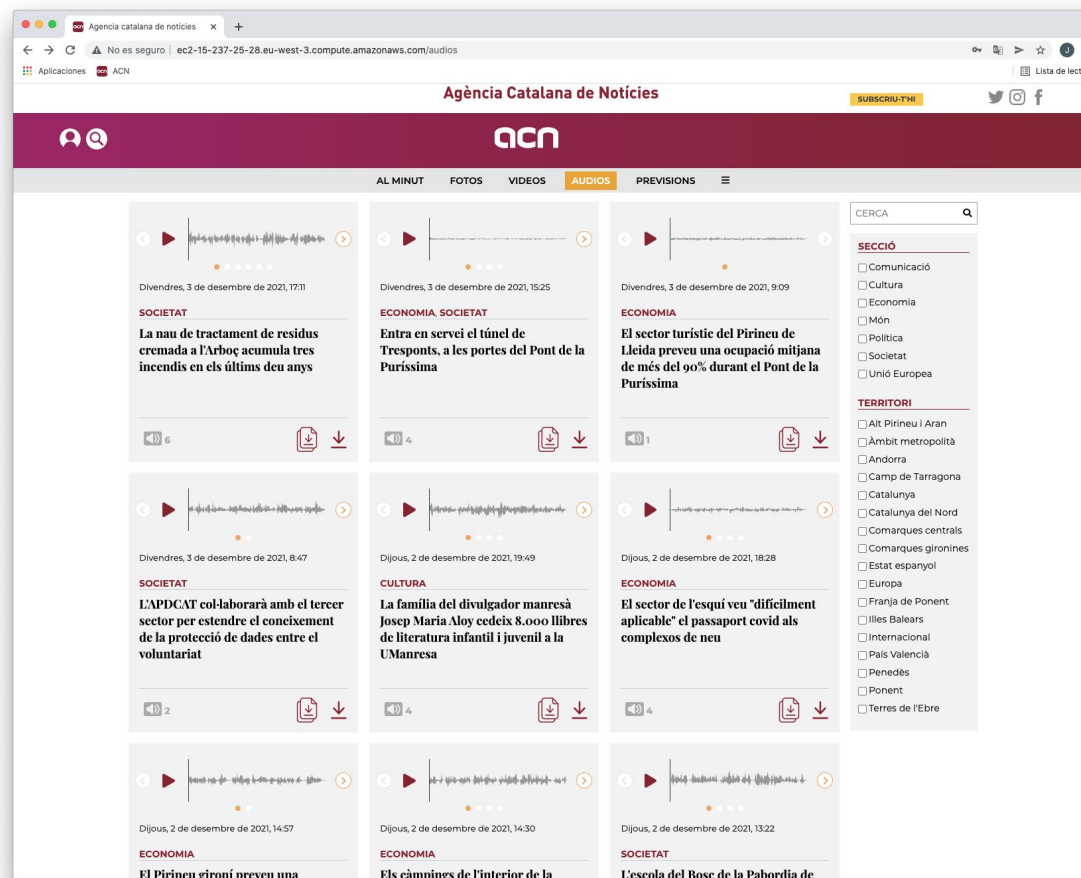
Agencia catalana de notícies × +

No es seguro | ec2-15-237-25-28.eu-west-3.compute.amazonaws.com/audios

Aplicaciones ACN

Lista de lect

Agència Catalana de Notícies

SUBSCRIU-T'HI

acn

AL MINUT FOTOS VIDEOS AUDIOS PREVISIONS

Divendres, 3 de desembre de 2021, 17:11

SOCIETAT

La nau de tractament de residus cremada a l'Arboç acumula tres incendis en els últims deu anys

6

Divendres, 3 de desembre de 2021, 15:25

ECONOMIA, SOCIETAT

Entra en servei el túnel de Tresponts, a les portes del Pont de la Puríssima

4

Divendres, 3 de desembre de 2021, 9:09

ECONOMIA

El sector turístic del Pirineu de Lleida preveu una ocupació mitjana de més del 90% durant el Pont de la Puríssima

1

Divendres, 3 de desembre de 2021, 8:47

SOCIETAT

L'APDCAT col·laborarà amb el tercer sector per estendre el coneixement de la protecció de dades entre el voluntariat

2

Dijous, 2 de desembre de 2021, 19:49

CULTURA

La família del divulgador manresà Josep Maria Aloy cedeix 8.000 llibres de literatura infantil i juvenil a la UManresa

4

Dijous, 2 de desembre de 2021, 18:28

ECONOMIA

El sector de l'esquí veu "difícilment aplicable" el passaport covid als complexos de neu

4

Dijous, 2 de desembre de 2021, 14:57

ECONOMIA

El Pirineu gironí preveu una

Dijous, 2 de desembre de 2021, 14:30

ECONOMIA

Els càmpings de l'interior de la

Dijous, 2 de desembre de 2021, 13:22

SOCIETAT

L'escola del Bosc de la Pabordia de

CERCA

SECCIÓ
Comunicació
Cultura
Economia
Món
Política
Societat
Unió Europea

TERRITORI
Alt Pirineu i Aran
Àmbit metropolità
Andorra
Camp de Tarragona
Catalunya
Catalunya del Nord
Comarques centrals
Comarques gironines
Estat espanyol
Europa
Franja de Ponent
Illes Balears
Internacional
País Valencià
Penedès
Ponent
Terres de l'Ebre